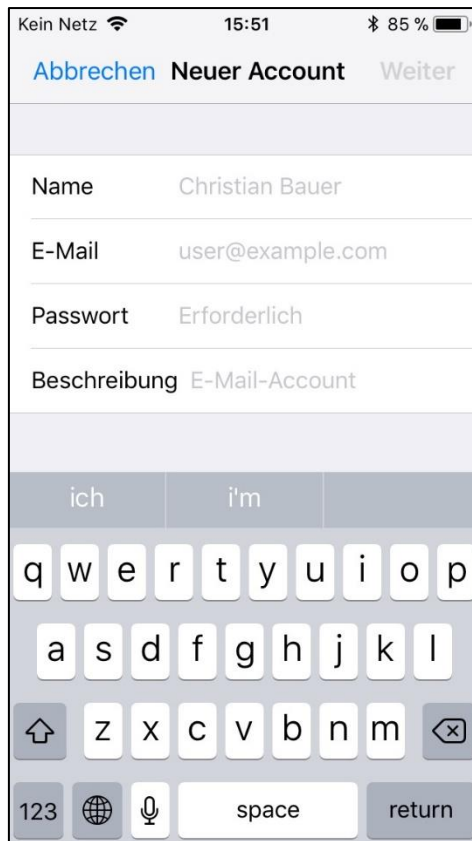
Kein Netz 15:51 85 %

Abbrechen Neuer Account Weiter

Name Christian Bauer

E-Mail user@example.com

Passwort Erforderlich

Beschreibung E-Mail-Account

ich i'm

q w e r t y u i o p

a s d f g h j k l

z x c v b n m

123 space return